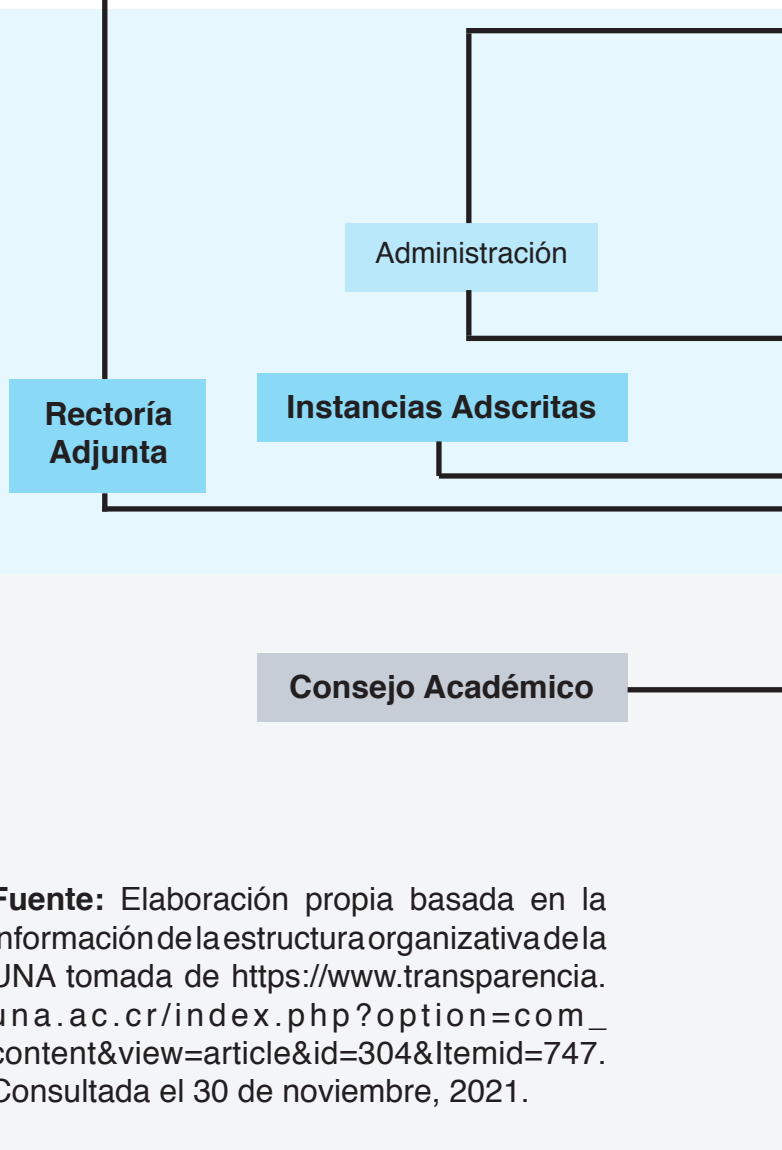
Administración

Rectoría Adjunta

Instancias Adscritas

Consejo Académico

Fuente: Elaboración propia basada en la información de la estructura organizativa de la UNA tomada de https://www.transparencia.una.ac.cr/index.php?option=com_content&view=article&id=304&Itemid=747. Consultada el 30 de noviembre, 2021.